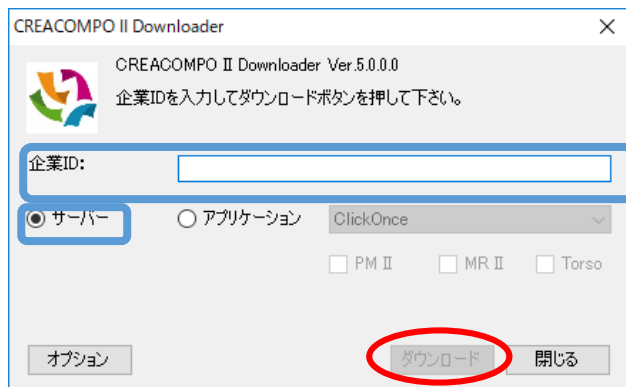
CREACOMPO II Downloader

×

CREACOMPO Ⅱ Downloader Ver.5.0.0.0

企業IDを入力してダウンロードボタンを押して下さい。

企業ID:

サーバー

アプリケーション

ClickOnce

PM Ⅱ

MR Ⅱ

Torso

オプション

ダウンロード

閉じる